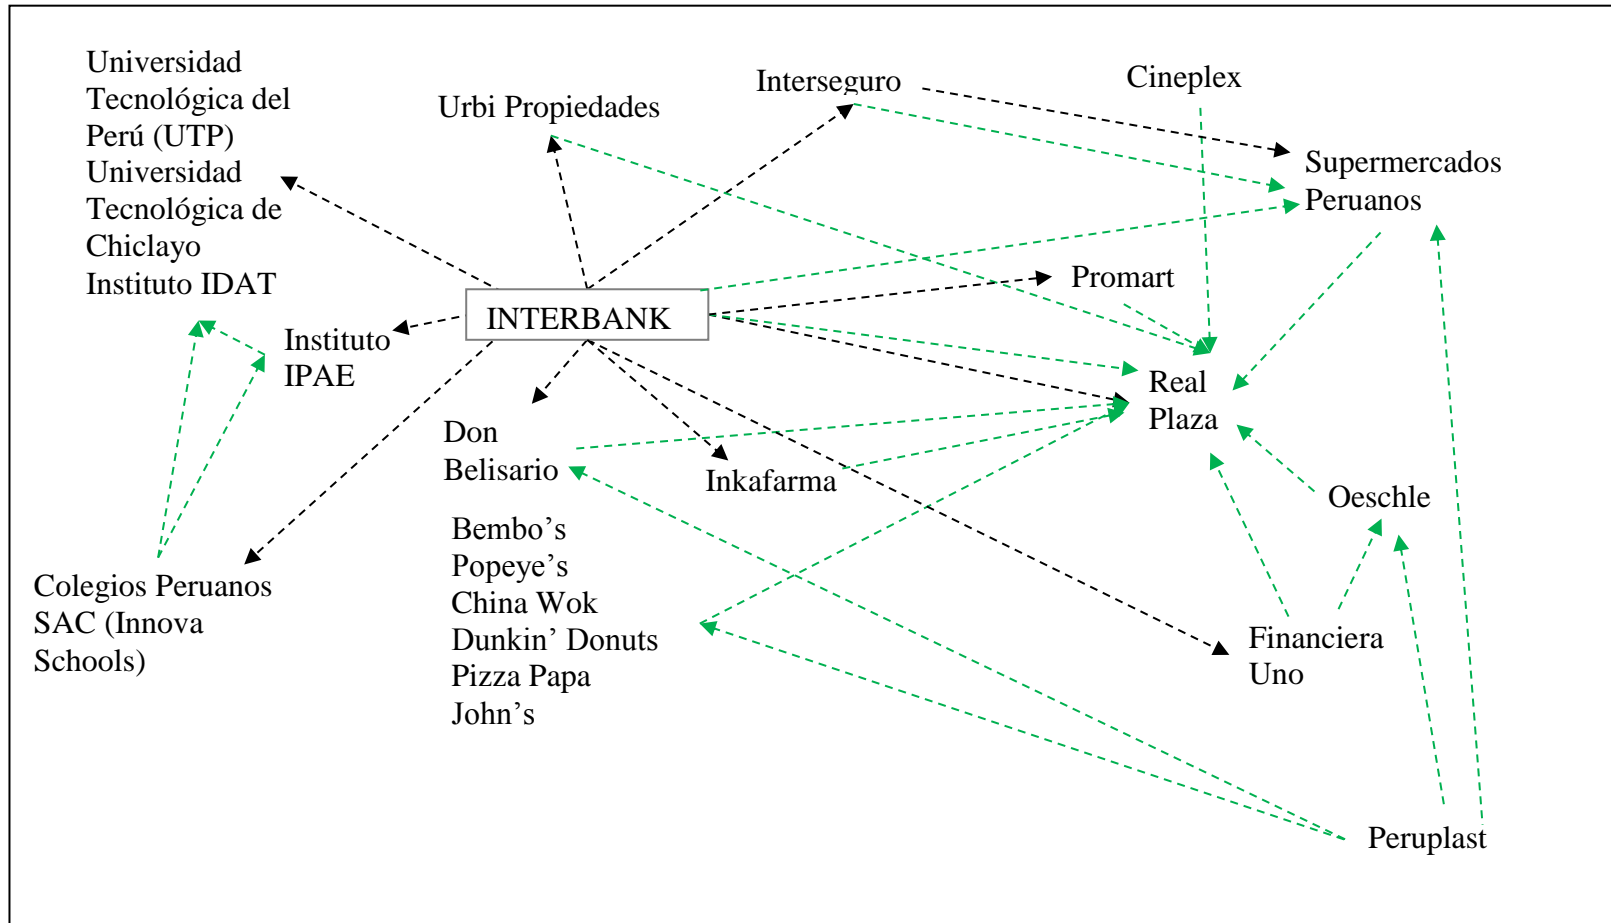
Universidad Tecnológica del Perú (UTP)
Universidad Tecnológica de Chiclayo
Instituto IDAT

Urbi Propiedades

Interseguro

Cineplex

Supermercados Peruanos

Instituto IPAE

INTERBANK

Promart

Real Plaza

Don Belisario

Inkafarma

Oeschle

Bembo's
Popeye's
China Wok
Dunkin' Donuts
Pizza Papa John's

Colegios Peruanos SAC (Innova Schools)

Financiera Uno

Peruplast